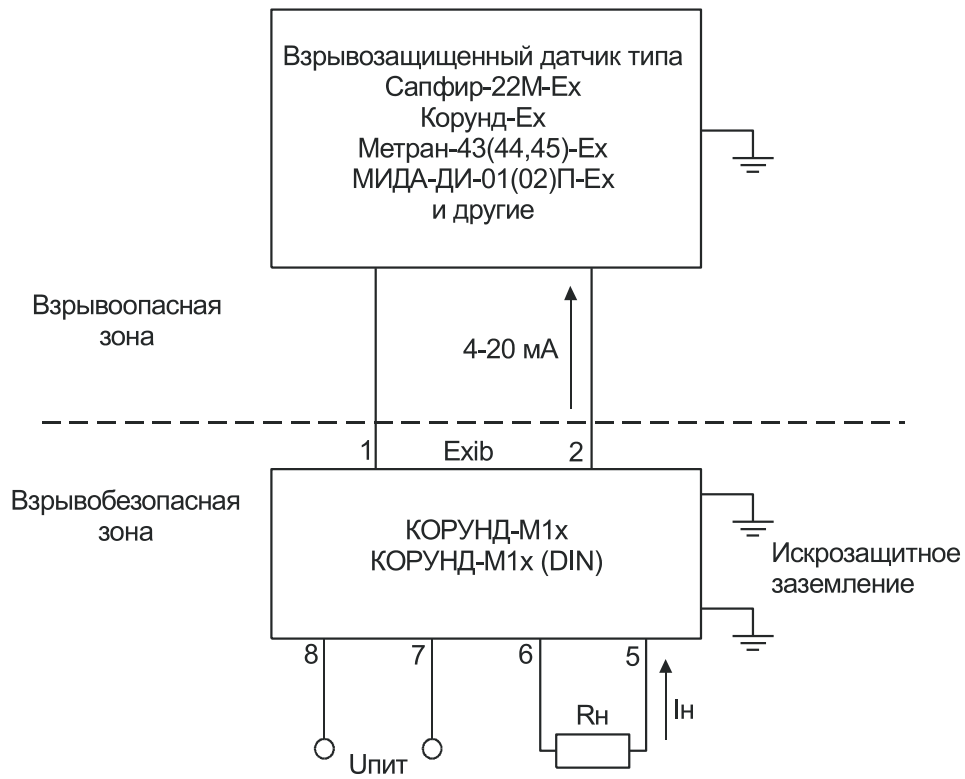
Взрывозащищенный датчик типа
Сапфир-22М-Ех
Корунд-Ех
Метран-43(44,45)-Ех
МИДА-ДИ-01(02)П-Ех
и другие

Взрывоопасная зона

4-20 мА

1

Exib

2

Взрывобезопасная зона

КОРУНД-М1х
КОРУНД-М1х (DIN)

Искрозащитное заземление

8

7

6

5

Rн

Iн

Uпит